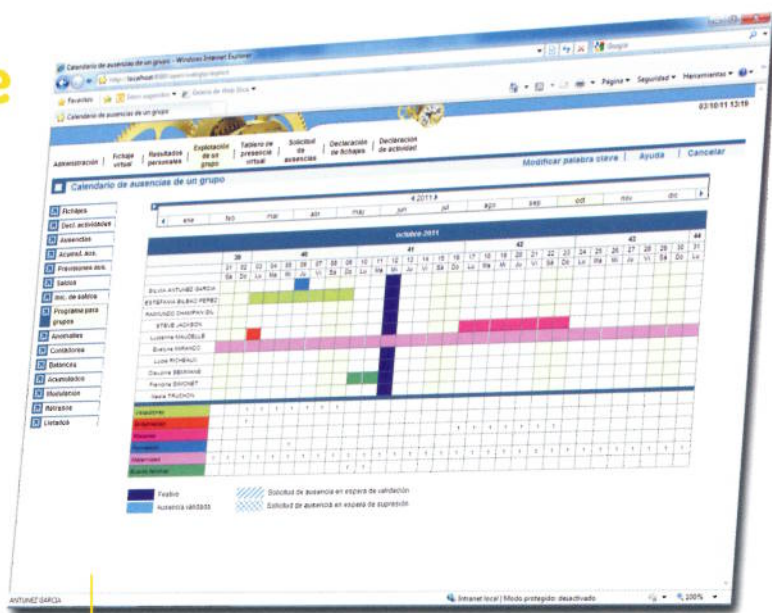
Calendario de ausencias de un grupo - Windows Internet Explorer

http://localhost/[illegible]

Favoritos

Calendario de ausencias de un grupo

Página ▾ Seguridad ▾ Herramientas ▾

02/10/11 13:19

Administración | Fichaje virtual | Resultados personales | Explotación de un grupo | Tablero de presencia virtual | Solicitud de ausencias | Declaración de fichajes | Declaración de actividad

Modificar palabra clave | Ayuda | Cancelar

Calendario de ausencias de un grupo

Fichajes
Decl. actividades
Ausencias
Acumul. aus.
Previsiones aus.
Saldos
Inic. de saldos
Programa para grupos
Anomalías
Contadores
Balances
Acumulados
Modulación
Retrasos
Listados

< 2011 >
ene feb mar abr may jun jul ago sep oct nov dic

octubre 2011

39 40 41 42 43 44

SILVIA ANTUNEZ GARCIA
ESTEFANIA BILBAO PEREZ
RAIMUNDO CHASPAN GIL
STEVE JACKSON
Lucienne MAUDELLE
Evelyne MIRANDO
Louis RICHEAU
Claudine SEBRAND
Flandrine SIMONET
Henri TRUCHON

Vacaciones
Enfermedad
Maternidad

Festivo
Ausencia validada
Solicitud de ausencia en espera de validación
Solicitud de ausencia en espera de supresión

ANTUNEZ GARCIA

Intranet local | Modo protegido: desactivado

100%